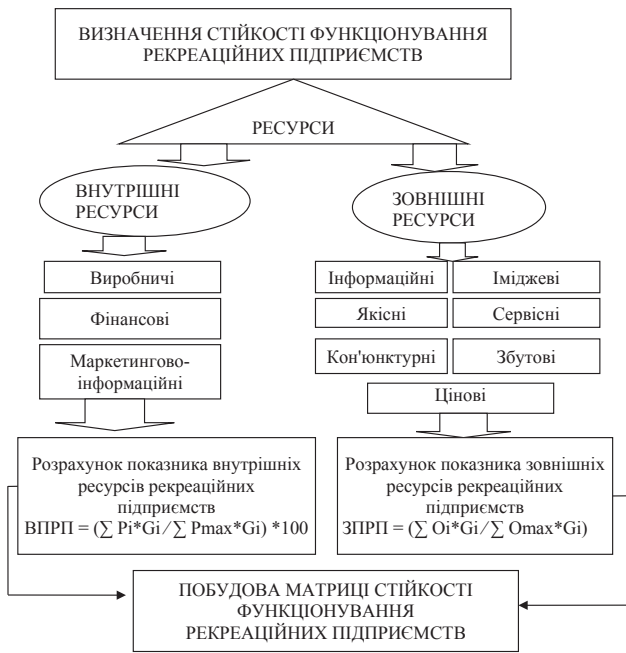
ВИЗНАЧЕННЯ СТІЙКОСТІ ФУНКЦІОНУВАННЯ РЕКРЕАЦІЙНИХ ПІДПРИЄМСТВ

РЕСУРСИ

ВНУТРІШНІ РЕСУРСИ

ЗОВНІШНІ РЕСУРСИ

Виробничі

Фінансові

Маркетингово-інформаційні

Інформаційні

Іміджеві

Якісні

Сервісні

Кон'юнктурні

Збутові

Цінові

Розрахунок показника внутрішніх ресурсів рекреаційних підприємств
ВПРП = ($\sum$ Pi*Gi/$\sum$ Pmax*Gi) *100

Розрахунок показника зовнішніх ресурсів рекреаційних підприємств
ЗПРП = ($\sum$ Oi*Gi/$\sum$ Omax*Gi)

ПОБУДОВА МАТРИЦІ СТІЙКОСТІ ФУНКЦІОНУВАННЯ РЕКРЕАЦІЙНИХ ПІДПРИЄМСТВ